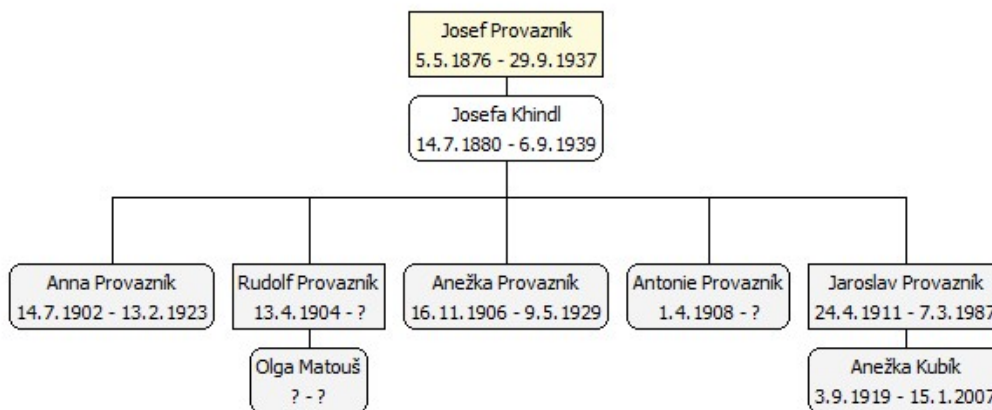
Josef Provazník
5.5.1876 - 29.9.1937

Josefa Khindl
14.7.1880 - 6.9.1939

Anna Provazník
14.7.1902 - 13.2.1923

Rudolf Provazník
13.4.1904 - ?

Olga Matouš
? - ?

Anežka Provazník
16.11.1906 - 9.5.1929

Antonie Provazník
1.4.1908 - ?

Jaroslav Provazník
24.4.1911 - 7.3.1987

Anežka Kubík
3.9.1919 - 15.1.2007